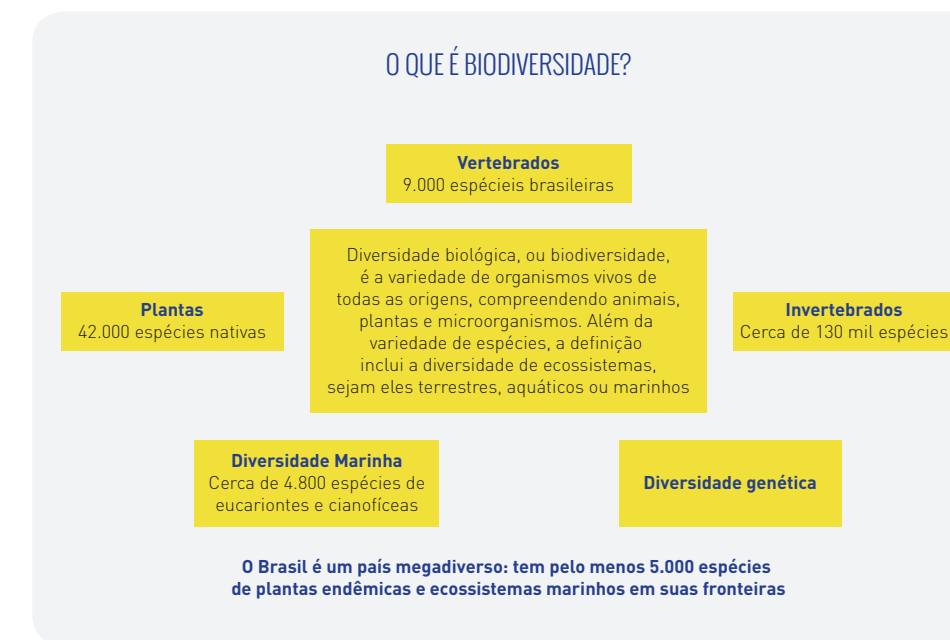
O QUE É BIODIVERSIDADE?

**Vertebrados**
9.000 espécieis brasileiras

Diversidade biológica, ou biodiversidade, é a variedade de organismos vivos de todas as origens, compreendendo animais, plantas e microorganismos. Além da variedade de espécies, a definição inclui a diversidade de ecossistemas, sejam eles terrestres, aquáticos ou marinhos

**Plantas**
42.000 espécies nativas

**Invertebrados**
Cerca de 130 mil espécies

**Diversidade Marinha**
Cerca de 4.800 espécies de eucariontes e cianofíceas

**Diversidade genética**

O Brasil é um país megadiverso: tem pelo menos 5.000 espécies de plantas endêmicas e ecossistemas marinhos em suas fronteiras